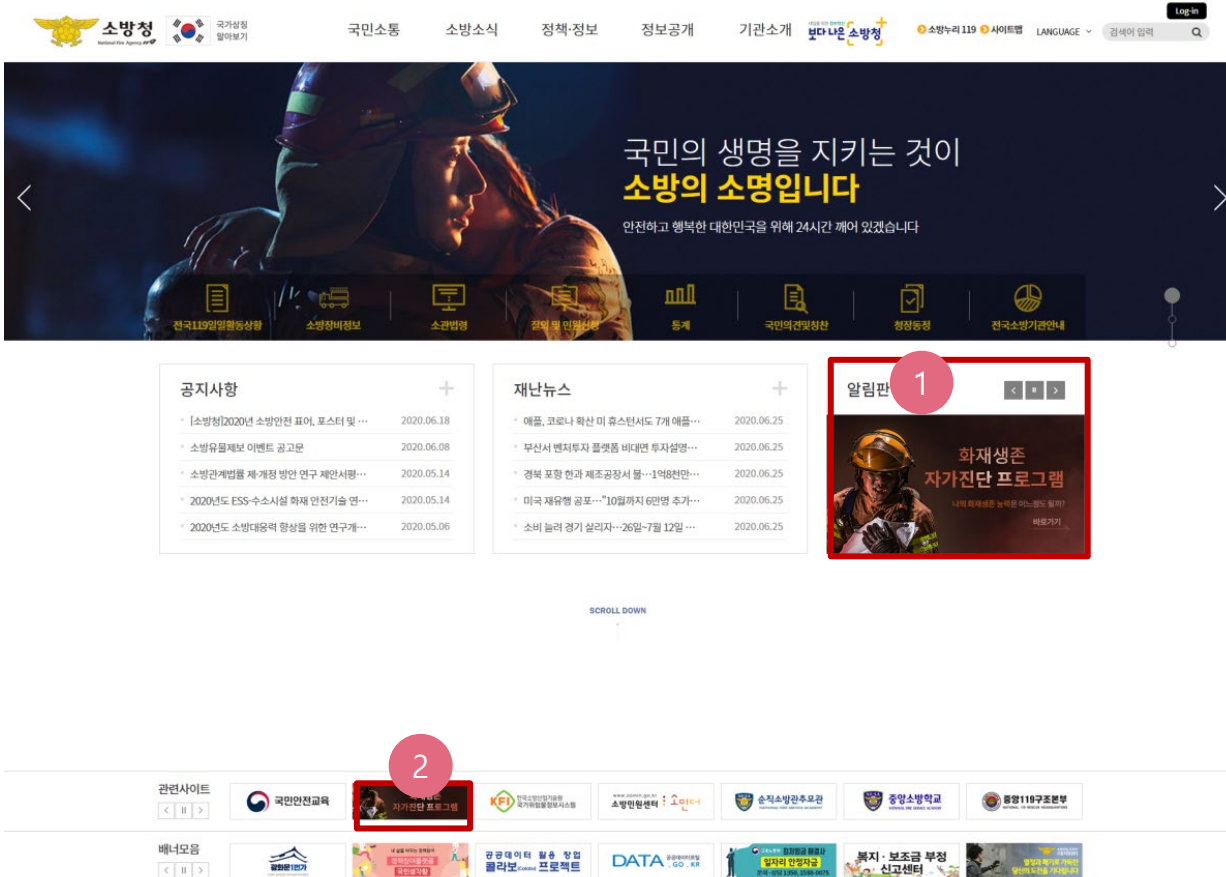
소방청 National Fire Agency 국가상징 알아보기

국민소통 소방소식 정책·정보 정보공개 기관소개 보다 나은 소방청

소방누리 119 사이트맵 LANGUAGE 검색어 입력 Log-in

국민의 생명을 지키는 것이
소방의 소명입니다
안전하고 행복한 대한민국을 위해 24시간 깨어 있겠습니다

전국119일일활동상황 소방장비정보 소관법령 질의 및 민원신청 통계 국민의견및청찬 청장동정 전국소방기관안내

공지사항
[소방청]2020년 소방안전 표어, 포스터 및 ··· 2020.06.18
소방유물제보 이벤트 공고문 2020.06.08
소방관계법률 제·개정 방안 연구 제안서평··· 2020.05.14
2020년도 ESS·수소시설 화재 안전기술 연··· 2020.05.14
2020년도 소방대응력 향상을 위한 연구개··· 2020.05.06

재난뉴스
애플, 코로나 확산 미 휴스턴서도 7개 애플··· 2020.06.25
부산서 벤처투자 플랫폼 비대면 투자설명··· 2020.06.25
경북 포항 한과 제조공장서 불···1억8천만··· 2020.06.25
미국 재유행 공포···"10월까지 6만명 추가··· 2020.06.25
소비 늘려 경기 살리자···26일~7월 12일 ··· 2020.06.25

알림판 1
화재생존
자가진단 프로그램
나의 화재생존 능력은 어느정도 일까?
바로가기

SCROLL DOWN

2

관련사이트
국민안전교육 자가진단 프로그램 KFI 한국소방산업기술원 국가위험물정보시스템 소방민원센터 순직소방관추모관 중앙소방학교 중앙119구조본부

배너모음
광화문1번가 국민생각함 공공데이터 활용 창업 콜라보 프로젝트 DATA .GO.KR 일자리 안정자금 복지·보조금 부정 신고센터